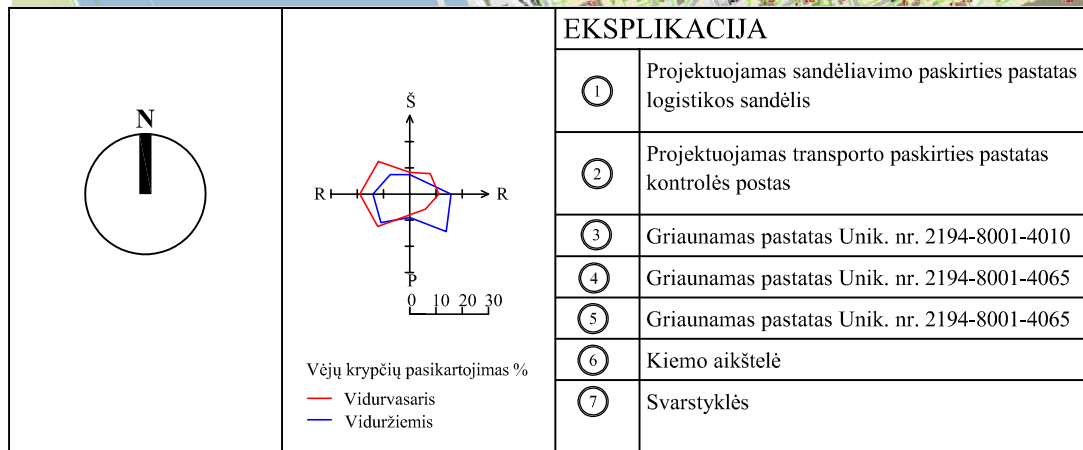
N

Š

R

R

P

0 10 20 30

Vėjų krypčių pasikartojimas %

Vidurvasaris

Viduržiemis

EKSPLIKACIJA

| | |
|---|---|
| 1 | Projektuojamas sandėliavimo paskirties pastatas logistikos sandėlis |
| 2 | Projektuojamas transporto paskirties pastatas kontrolės postas |
| 3 | Griaunamas pastatas Unik. nr. 2194-8001-4010 |
| 4 | Griaunamas pastatas Unik. nr. 2194-8001-4065 |
| 5 | Griaunamas pastatas Unik. nr. 2194-8001-4065 |
| 6 | Kiemo aikštelė |
| 7 | Svarstyklės |